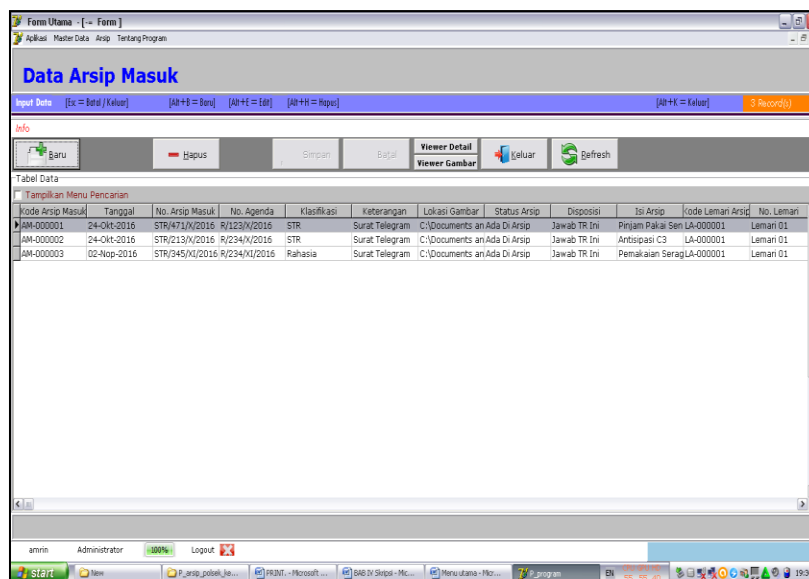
Form Utama - [→ Form ]

Aplikasi Master Data Arsip Tentang Program

Data Arsip Masuk

Input Data [Esc = Batal / Keluar] [Alt+B = Baru] [Alt+E = Edit] [Alt+H = Hapus] [Alt+K = Keluar] 3 Record(s)

Info

Baru Hapus Simpan Batal Viewer Detail Viewer Gambar Keluar Refresh

Tabel Data

Tampilkan Menu Pencarian

| Kode Arsip Masuk | Tanggal | No. Arsip Masuk | No. Agenda | Klasifikasi | Keterangan | Lokasi Gambar | Status Arsip | Disposisi | Isi Arsip | Kode Lemari Arsip | No. Lemari |
|---|---|---|---|---|---|---|---|---|---|---|---|
| AM-000001 | 24-Okt-2016 | STR/471/X/2016 | R/123/X/2016 | STR | Surat Telegram | C:\Documents an | Ada Di Arsip | Jawab TR Ini | Pinjam Pakai Sen | LA-000001 | Lemari 01 |
| AM-000002 | 24-Okt-2016 | STR/213/X/2016 | R/234/X/2016 | STR | Surat Telegram | C:\Documents an | Ada Di Arsip | Jawab TR Ini | Antisipasi C3 | LA-000001 | Lemari 01 |
| AM-000003 | 02-Nop-2016 | STR/345/XI/2016 | R/234/XI/2016 | Rahasia | Surat Telegram | C:\Documents an | Ada Di Arsip | Jawab TR Ini | Pemakaian Serag | LA-000001 | Lemari 01 |

amrin Administrator 100% Logout

start New P_arsip_polsek_ke... PRINT. - Microsoft ... BAB IV Skripsi - Mic... Menu utama - Micr... P_program EN 19:3